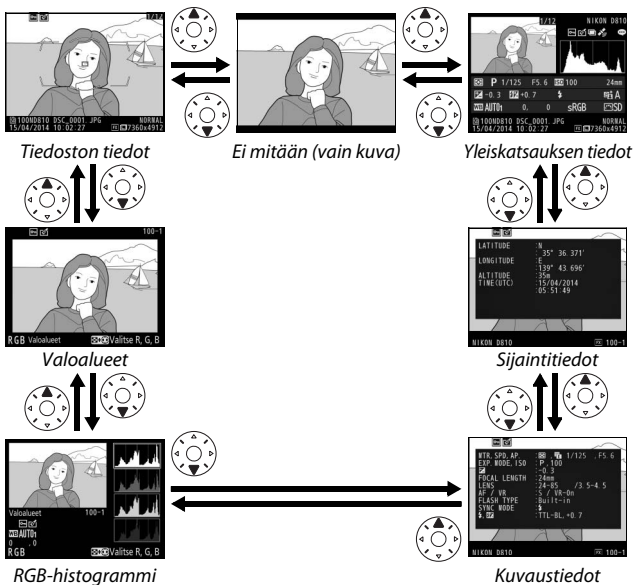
1/12
100ND810 DSC_0001. JPG NORMAL
15/04/2014 10:02:27 7360x4912

Tiedoston tiedot

Ei mitään (vain kuva)

1/12 NIKON D810
P 1/125 F5.6 100 24mm
-0.3 +0.7 A
AUTO 0, 0 sRGB SD
100ND810 DSC_0001. JPG NORMAL
15/04/2014 10:02:27 7360x4912

Yleiskatsauksen tiedot

100-1
RGB Valoalueet Valitse R, G, B

Valoalueet

LATITUDE : N
: 35° 36.371'
LONGITUDE : E
: 139° 43.696'
ALTITUDE : 35m
TIME(UTC) : 15/04/2014
: 05:51:49
NIKON D810 100-1

Sijaintitiedot

Valoalueet 100-1
AUTO
0, 0
RGB Valitse R, G, B

RGB-histogrammi

MTR, SPD, AP. : , 1/125 , F5.6
EXP. MODE, ISO : P, 100
: -0.3
FOCAL LENGTH : 24mm
LENS : 24-85 /3.5-4.5
AF / VR : S / VR-On
FLASH TYPE : Built-in
SYNC MODE :
: TTL-BL, +0.7
NIKON D810 100-1

Kuvaustiedot